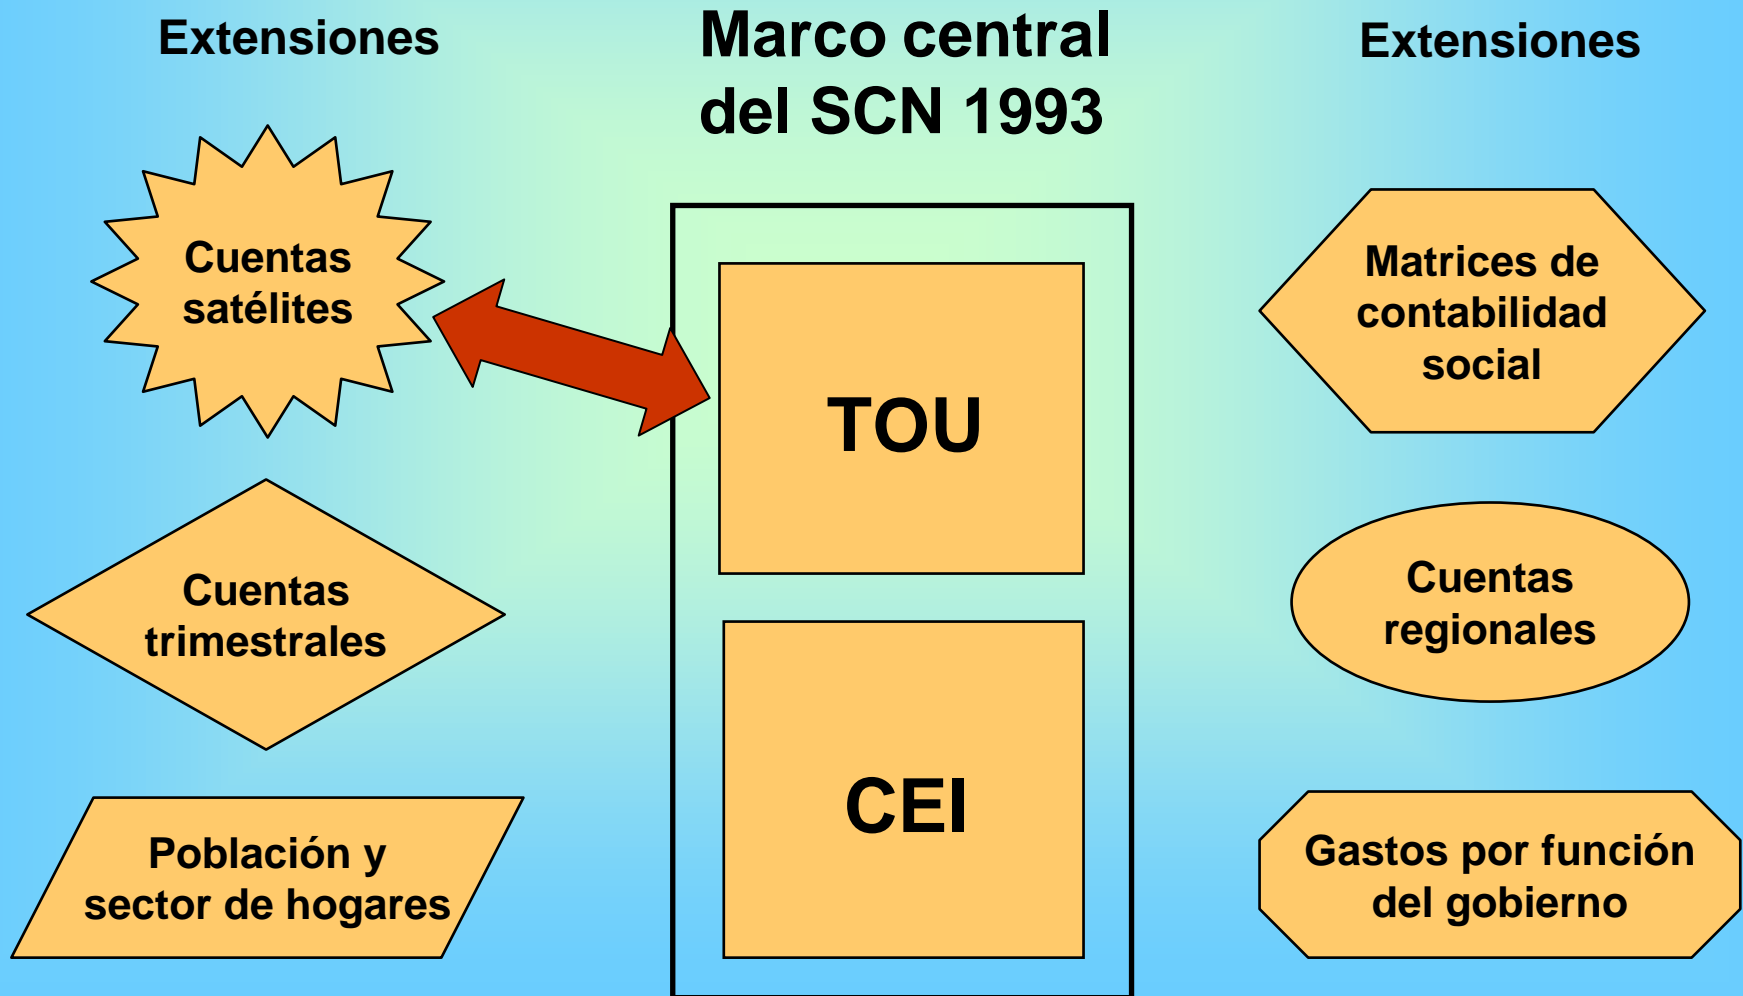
Extensiones

Marco central del SCN 1993

Extensiones

Cuentas satélites

TOU

Matrices de contabilidad social

Cuentas trimestrales

Cuentas regionales

CEI

Población y sector de hogares

Gastos por función del gobierno